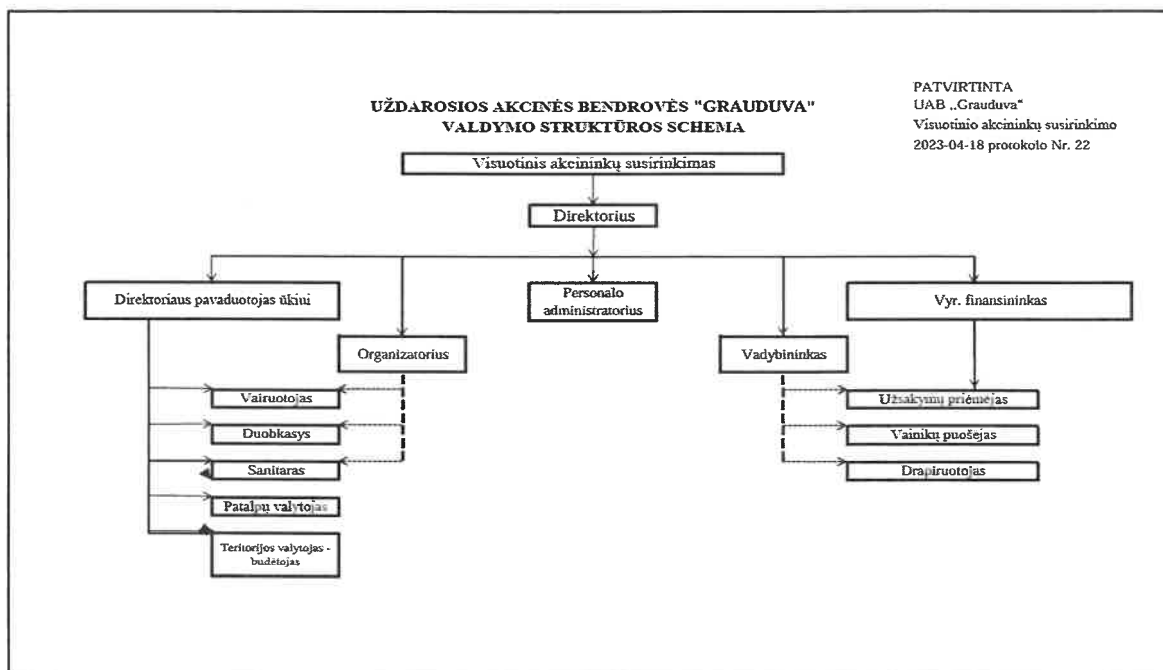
PATVIRTINTA
UAB „Grauduva"
Visuotinio akcininkų susirinkimo
2023-04-18 protokolo Nr. 22

UŽDAROSIOS AKCINĖS BENDROVĖS "GRAUDUVA"
VALDYMO STRUKTŪROS SCHEMA

Visuotinis akcininkų susirinkimas

Direktorius

Direktoriaus pavaduotojas ūkiui

Personalo administratorius

Vyr. finansininkas

Organizatorius

Vadybininkas

Vairuotojas

Duobkasys

Sanitaras

Patalpų valytojas

Teritorijos valytojas - budėtojas

Užsakymų priėmėjas

Vainikų puošėjas

Drapiruotojas